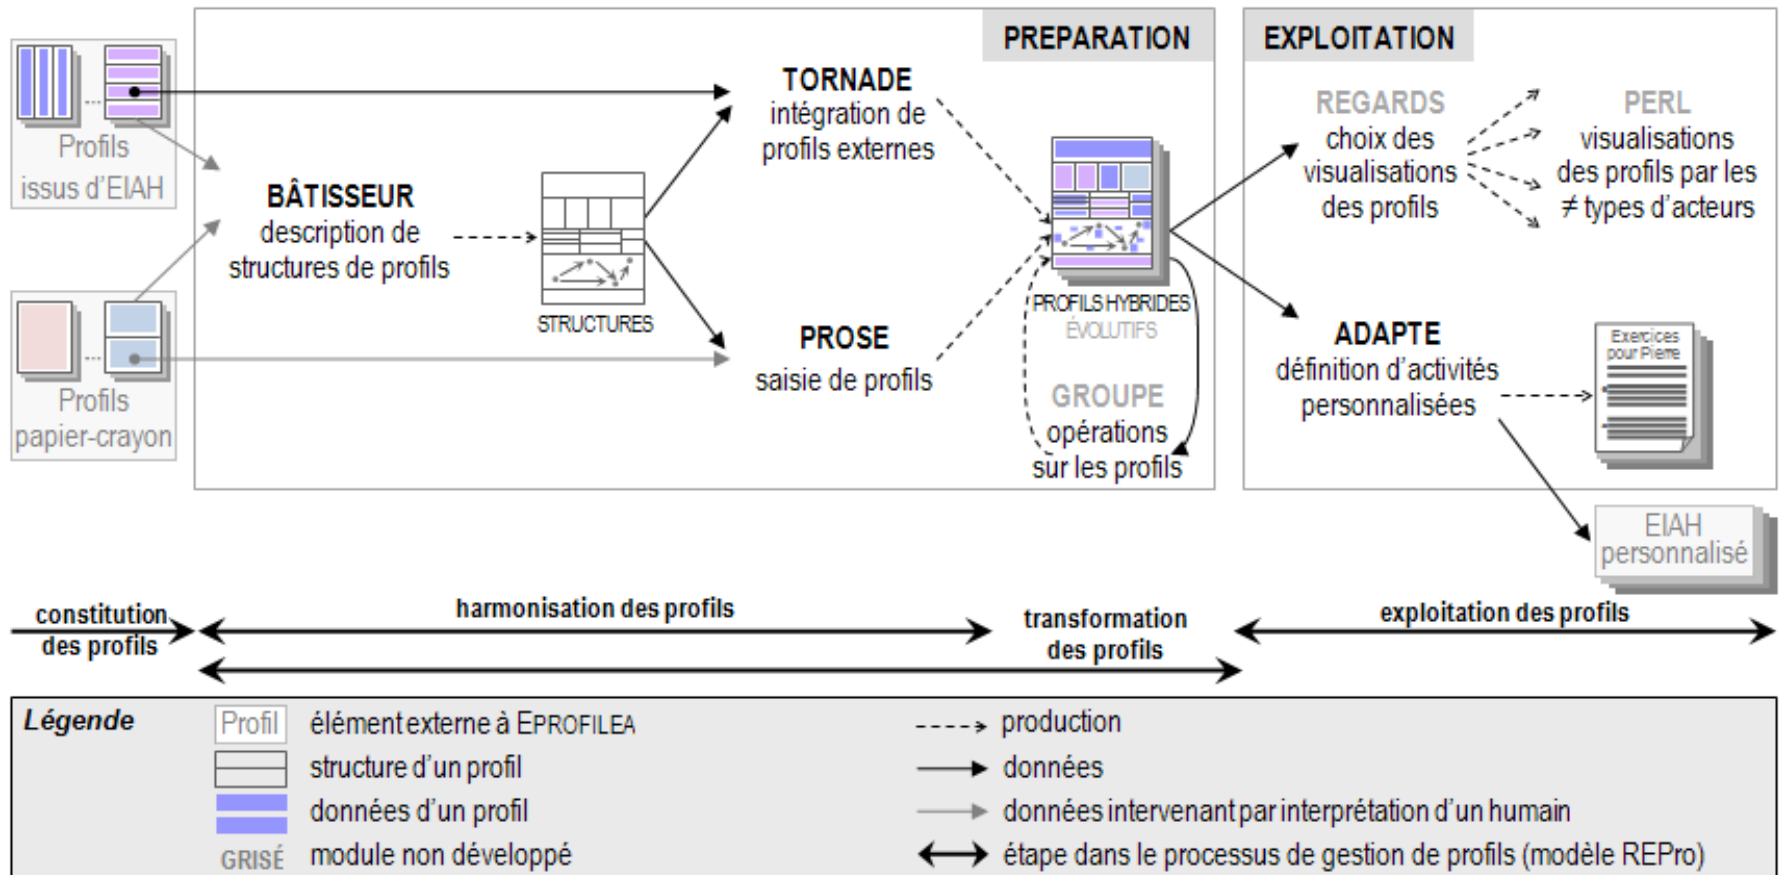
PREPARATION

EXPLOITATION

Profils issus d'EIAH

Profils papier-crayon

BÂTISSEUR
description de structures de profils

STRUCTURES

TORNADE
intégration de profils externes

PROSE
saisie de profils

PROFILS HYBRIDES ÉVOLUTIFS

GROUPE
opérations sur les profils

REGARDS
choix des visualisations des profils

PERL
visualisations des profils par les ≠ types d'acteurs

ADAPTE
définition d'activités personnalisées

Exercices pour Pierre

EIAH personnalisé

constitution des profils

harmonisation des profils

transformation des profils

exploitation des profils

Légende

Profil élément externe à EPROFILEA

structure d'un profil

données d'un profil

GRISÉ module non développé

production

données

données intervenant par interprétation d'un humain

étape dans le processus de gestion de profils (modèle REPro)